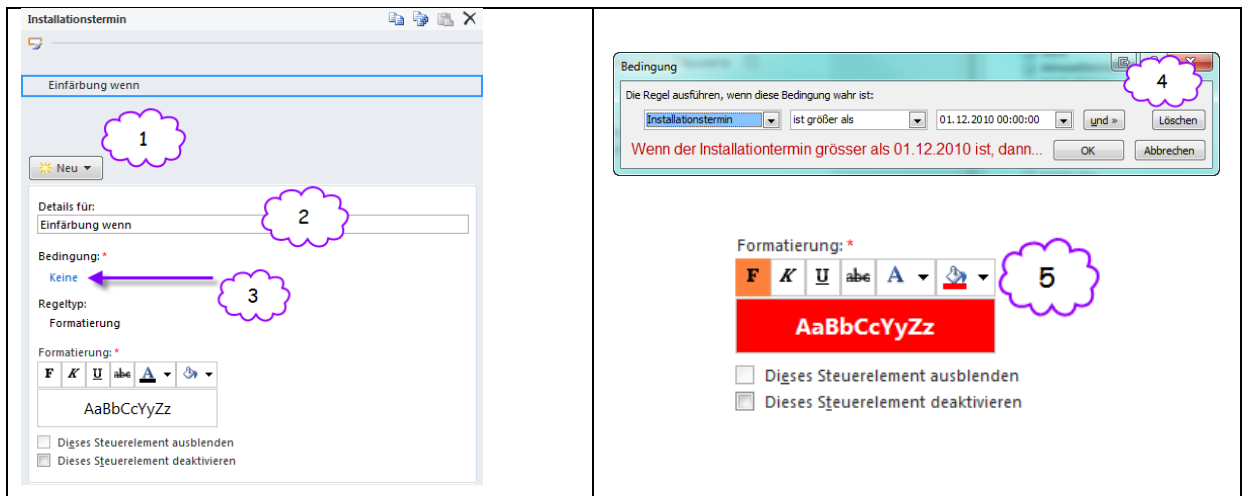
| Installationstermin<br><br>Einfärbung wenn<br><br>1<br><br>Neu ▾<br><br>Details für:<br>Einfärbung wenn<br>2<br><br>Bedingung: *<br>Keine<br>3<br><br>Regeltyp:<br>Formatierung<br><br>Formatierung: *<br>F K U abc A<br><br>AaBbCcYyZz<br><br>Dieses Steuerelement ausblenden<br>Dieses Steuerelement deaktivieren | Bedingung<br>4<br>Die Regel ausführen, wenn diese Bedingung wahr ist:<br>Installationstermin ▾ ist größer als ▾ 01.12.2010 00:00:00 ▾ und » Löschen<br>Wenn der Installationtermin grösser als 01.12.2010 ist, dann... OK Abbrechen<br><br>Formatierung: *<br>F K U abc A<br>5<br><br>AaBbCcYyZz<br><br>Dieses Steuerelement ausblenden<br>Dieses Steuerelement deaktivieren |
|---|---|